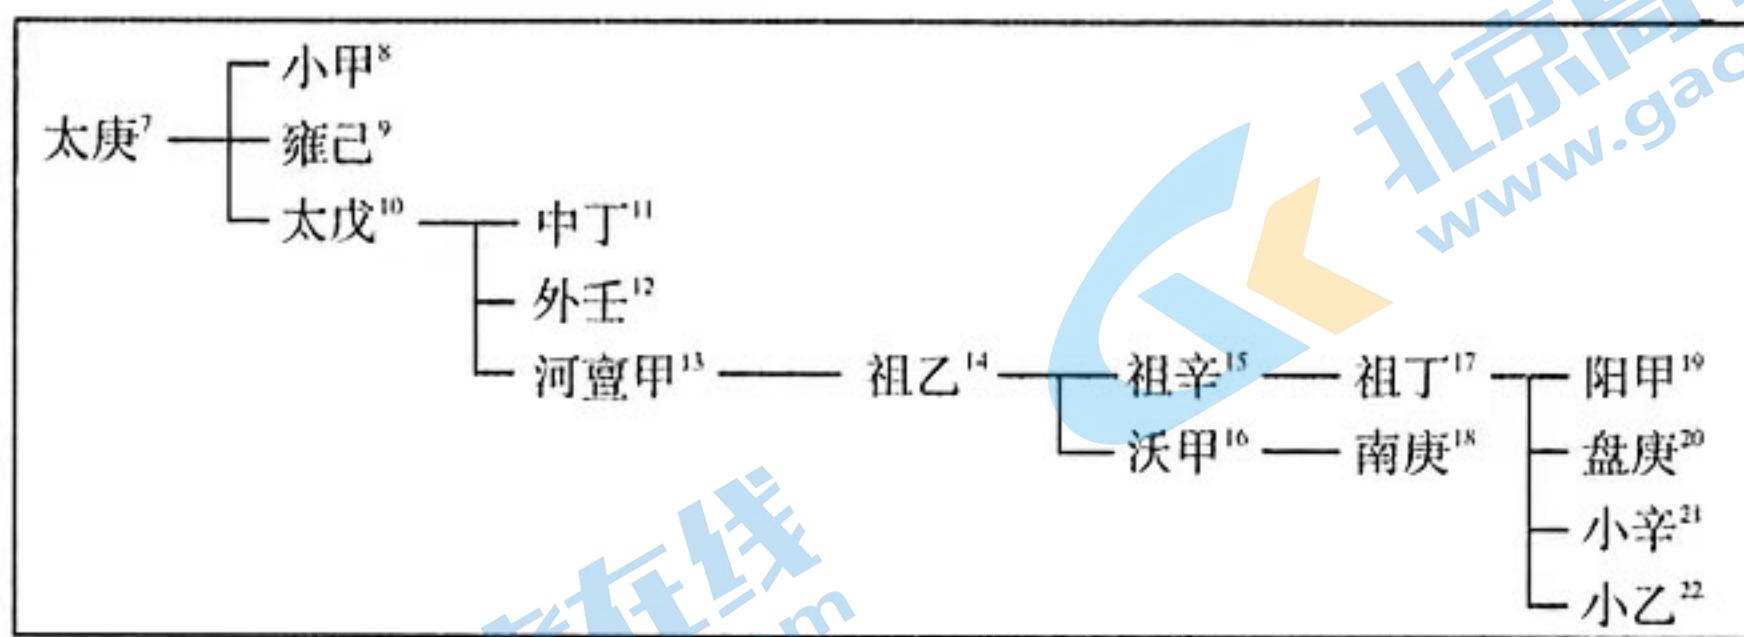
太庚$^{7}$
小甲$^{8}$
雍己$^{9}$
太戊$^{10}$
中丁$^{11}$
外壬$^{12}$
河亶甲$^{13}$
祖乙$^{14}$
祖辛$^{15}$
沃甲$^{16}$
祖丁$^{17}$
南庚$^{18}$
阳甲$^{19}$
盘庚$^{20}$
小辛$^{21}$
小乙$^{22}$

北京高
www.gao
考在线
m